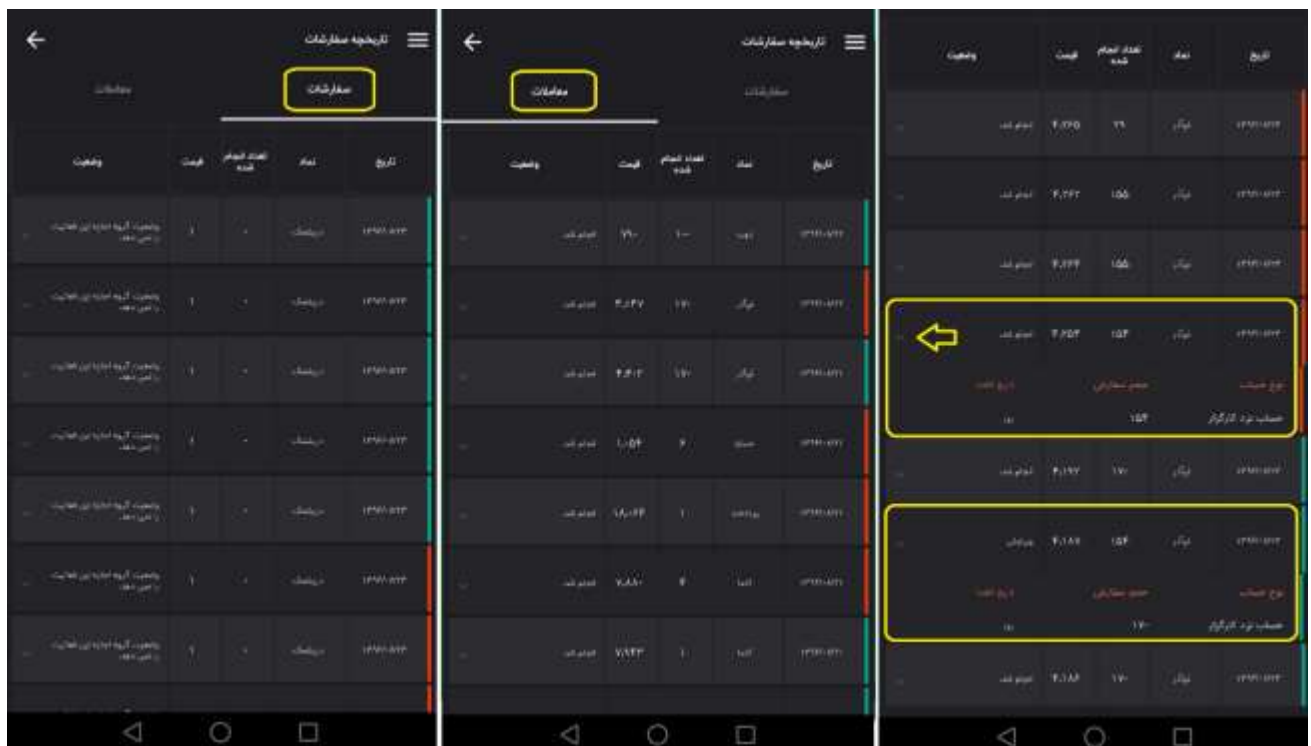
تاریخچه سفارشات

سفارشات | معاملات

| تاریخ | نماد | تعداد انجام شده | قیمت | وضعیت |
|---|---|---|---|---|
| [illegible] | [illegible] | ۰ | ۱ | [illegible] |
| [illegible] | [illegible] | ۰ | ۱ | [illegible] |
| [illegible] | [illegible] | ۰ | ۱ | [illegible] |
| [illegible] | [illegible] | ۰ | ۱ | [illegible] |
| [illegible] | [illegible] | ۰ | ۱ | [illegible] |
| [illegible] | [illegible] | ۰ | ۱ | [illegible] |
| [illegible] | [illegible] | ۰ | ۱ | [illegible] |

تاریخچه سفارشات

معاملات | سفارشات

| تاریخ | نماد | تعداد انجام شده | قیمت | وضعیت |
|---|---|---|---|---|
| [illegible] | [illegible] | ۱۰۰ | ۷۷۰ | انجام شد |
| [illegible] | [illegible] | ۱۷۰ | ۴,۰۴۷ | انجام شد |
| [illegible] | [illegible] | ۱۷۰ | ۴,۶۰۲ | انجام شد |
| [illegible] | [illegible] | ۶ | ۱۰,۰۵۴ | انجام شد |
| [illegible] | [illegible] | ۱ | ۱۸,۰۱۴ | انجام شد |
| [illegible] | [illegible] | ۴ | ۷,۸۸۰ | انجام شد |
| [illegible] | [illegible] | ۱ | ۷,۹۴۳ | انجام شد |

| تاریخ | نماد | تعداد انجام شده | قیمت | وضعیت |
|---|---|---|---|---|
| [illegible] | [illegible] | ۲۹ | ۴,۲۲۵ | انجام شد |
| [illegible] | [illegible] | ۱۵۵ | ۴,۲۴۲ | انجام شد |
| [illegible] | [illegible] | ۱۵۵ | ۴,۲۴۴ | انجام شد |
| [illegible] | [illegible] | ۱۵۴ | ۴,۲۵۴ | انجام شد |

نوع حساب | حجم سفارش | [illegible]
حساب نزد کارگزار | ۱۵۴ | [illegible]

| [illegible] | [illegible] | ۱۷۰ | ۴,۱۹۷ | انجام شد |
| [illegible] | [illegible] | ۱۵۴ | ۴,۱۸۷ | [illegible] |

نوع حساب | حجم سفارش | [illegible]
حساب نزد کارگزار | ۱۷۰ | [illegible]

| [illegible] | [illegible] | ۱۷۰ | ۴,۱۸۶ | انجام شد |